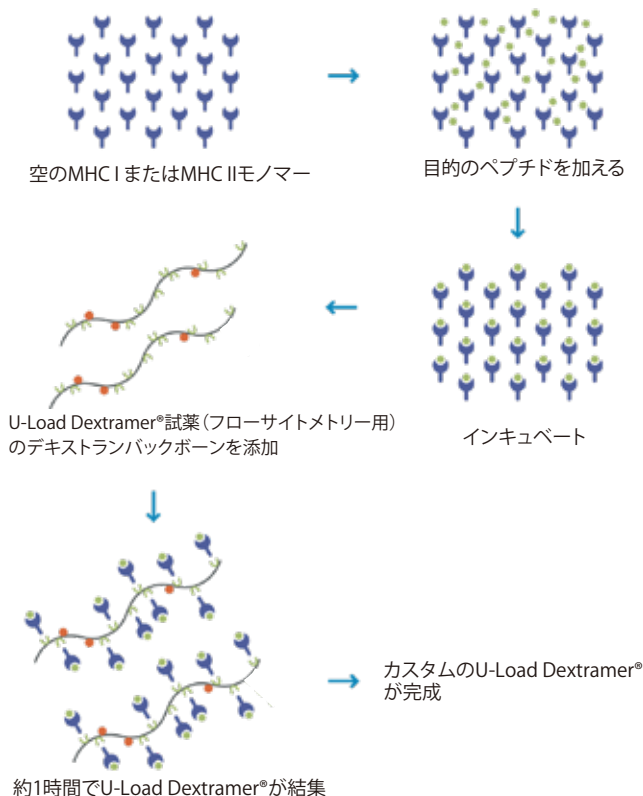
空のMHC IまたはMHC IIモノマー

目的のペプチドを加える

インキュベート

U-Load Dextramer®試薬（フローサイトメトリー用）のデキストランバックボーンを添加

約1時間でU-Load Dextramer®が結集

カスタムのU-Load Dextramer®が完成